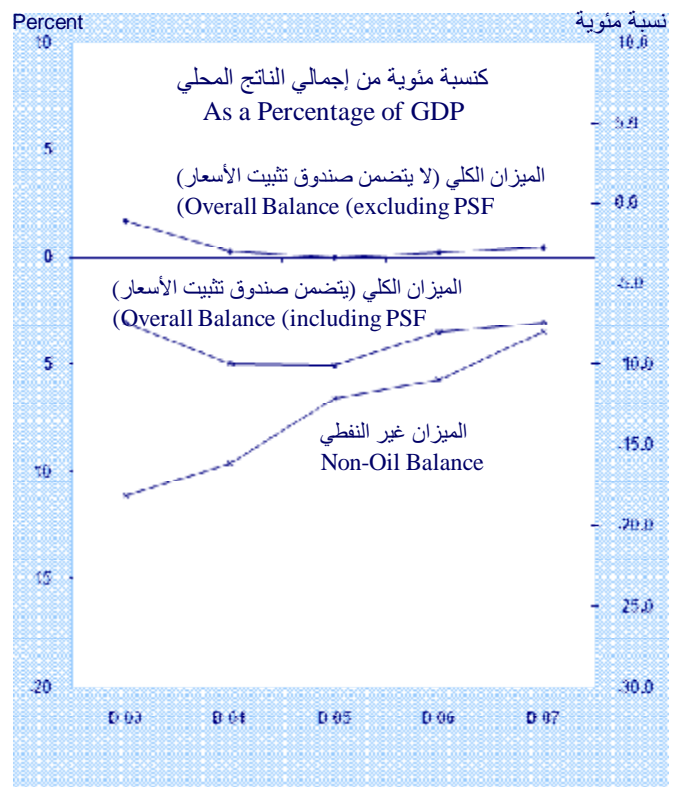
Percent

نسبة مئوية

كنسبة مئوية من إجمالي الناتج المحلي
As a Percentage of GDP

الميزان الكلي (لا يتضمن صندوق تثبيت الأسعار)
(Overall Balance (excluding PSF

الميزان الكلي (يتضمن صندوق تثبيت الأسعار)
(Overall Balance (including PSF

الميزان غير النفطي
Non-Oil Balance

10
5
0
-5
-10
-15
-20

10.0
5.0
0.0
-5.0
-10.0
-15.0
-20.0
-25.0
-30.0

D 03
D 04
D 05
D 06
D 07